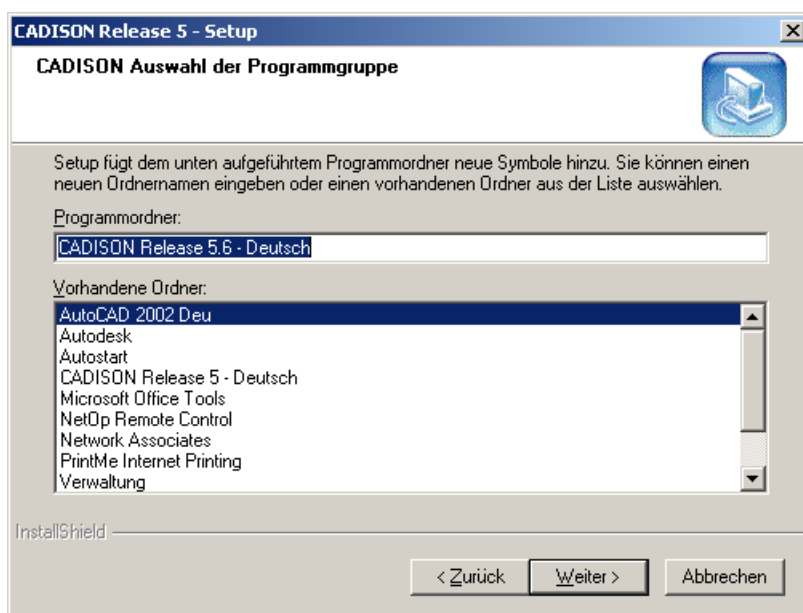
CADISON Release 5 - Setup

CADISON Auswahl der Programmgruppe

Setup fügt dem unten aufgeführtem Programmordner neue Symbole hinzu. Sie können einen neuen Ordnernamen eingeben oder einen vorhandenen Ordner aus der Liste auswählen.

Programmordner:

CADISON Release 5.6 - Deutsch

Vorhandene Ordner:

AutoCAD 2002 Deu
Autodesk
Autostart
CADISON Release 5 - Deutsch
Microsoft Office Tools
NetOp Remote Control
Network Associates
PrintMe Internet Printing
Verwaltung

InstallShield

< Zurück

Weiter >

Abbrechen